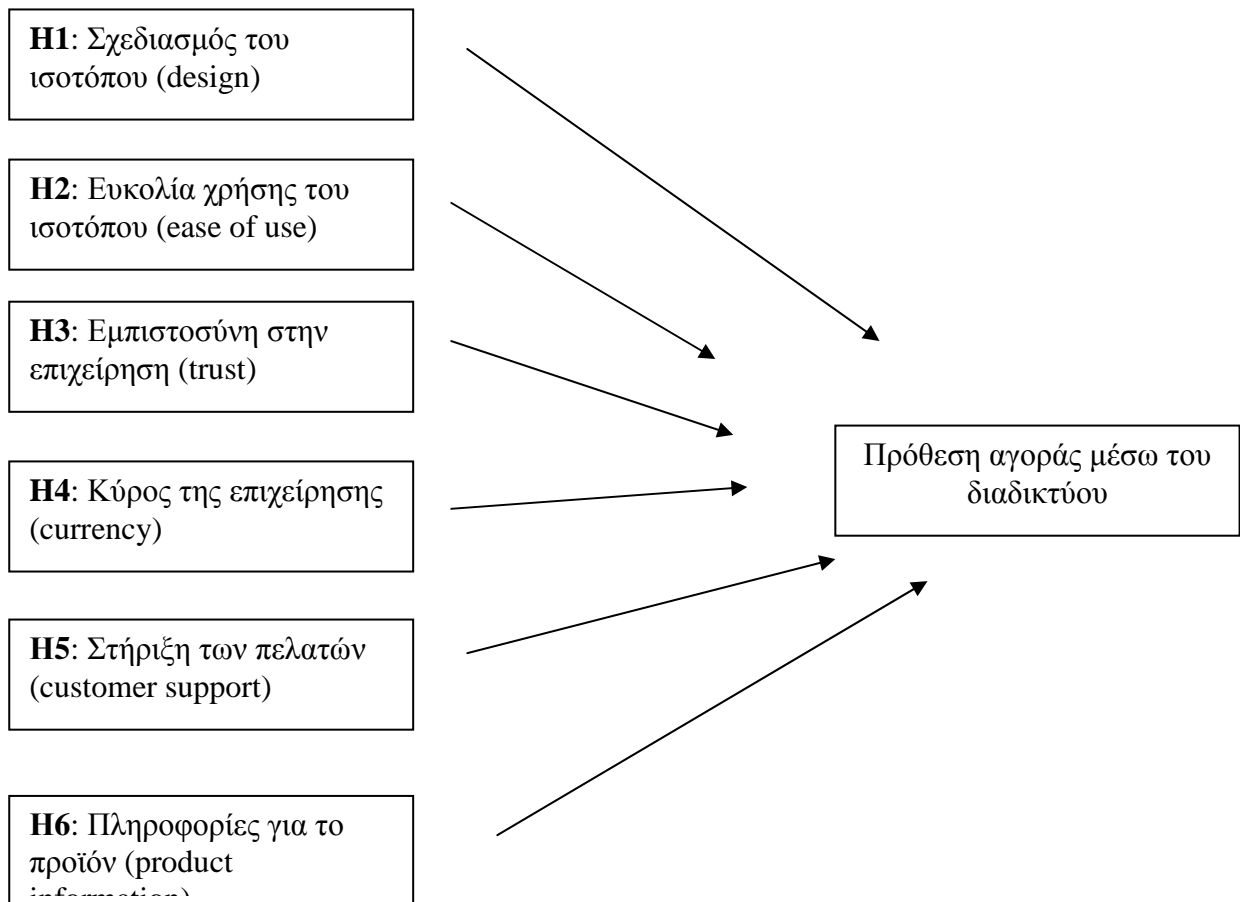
**H1**: Σχεδιασμός του ισοτόπου (design)

**H2**: Ευκολία χρήσης του ισοτόπου (ease of use)

**H3**: Εμπιστοσύνη στην επιχείρηση (trust)

**H4**: Κύρος της επιχείρησης (currency)

**H5**: Στήριξη των πελατών (customer support)

**H6**: Πληροφορίες για το προϊόν (product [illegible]

Πρόθεση αγοράς μέσω του διαδικτύου